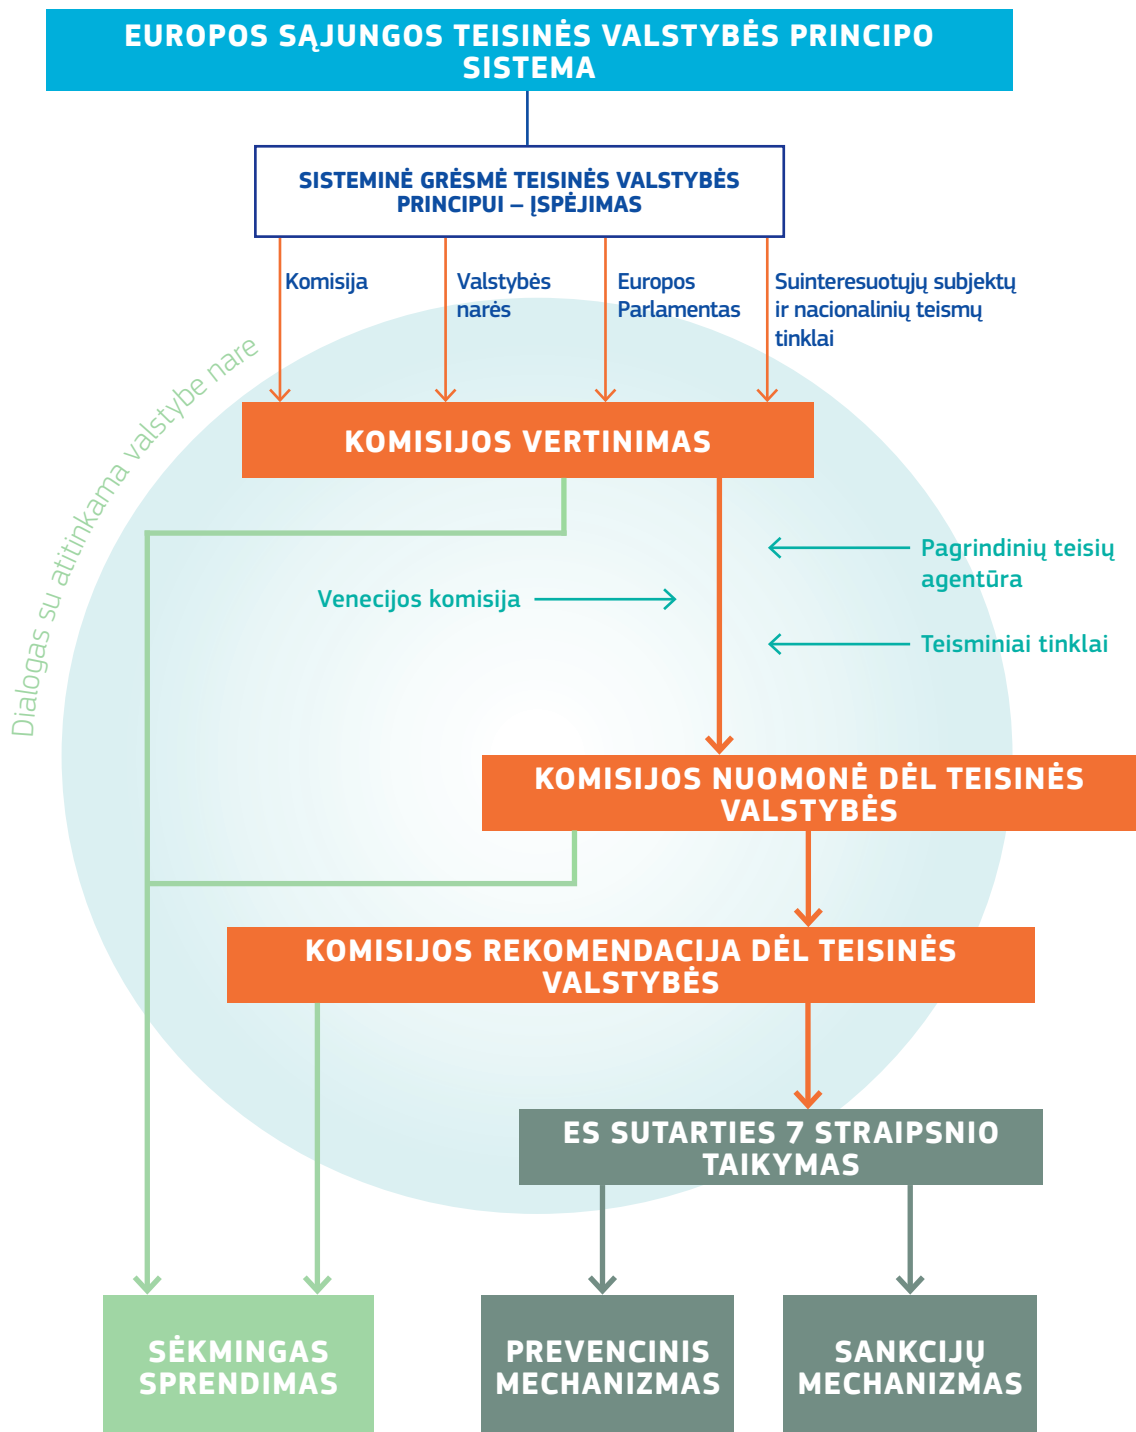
EUROPOS SĄJUNGOS TEISINĖS VALSTYBĖS PRINCIPO SISTEMA

SISTEMINĖ GRĖSMĖ TEISINĖS VALSTYBĖS PRINCIPUI – ĮSPĖJIMAS

Komisija

Valstybės narės

Europos Parlamentas

Suinteresuotųjų subjektų ir nacionalinių teismų tinklai

Dialogas su atitinkama valstybe nare

KOMISIJOS VERTINIMAS

Pagrindinių teisių agentūra

Venecijos komisija

Teisminiai tinklai

KOMISIJOS NUOMONĖ DĖL TEISINĖS VALSTYBĖS

KOMISIJOS REKOMENDACIJA DĖL TEISINĖS VALSTYBĖS

ES SUTARTIES 7 STRAIPSNIO TAIKYMAS

SĖKMINGAS SPRENDIMAS

PREVENCINIS MECHANIZMAS

SANKCIJŲ MECHANIZMAS